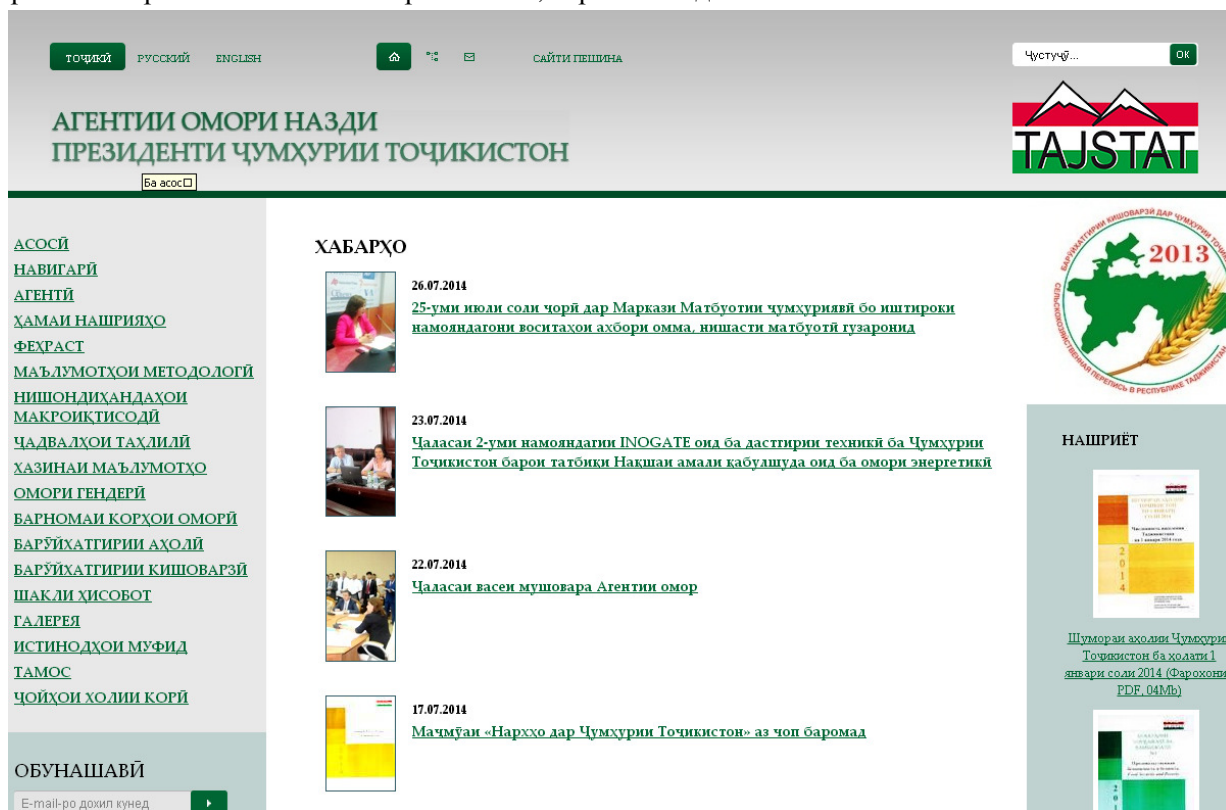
ТОҶИКӢ РУССКИЙ ENGLISH

САЙТИ ПЕШИНА

Ҷустуҷӯ... OK

АГЕНТИИ ОМОРИ НАЗДИ ПРЕЗИДЕНТИ ҶУМҲУРИИ ТОҶИКИСТОН

Ба асос

TAJSTAT

АСОСӢ
НАВИГАРӢ
АГЕНТӢ
ҲАМАИ НАШРИЯҲО
ФЕҲРАСТ
МАЪЛУМОТҲОИ МЕТОДОЛОГӢ
НИШОНДИҲАНДАҲОИ МАКРОИҚТИСОДӢ
ҶАДВАЛҲОИ ТАҲЛИЛӢ
ХАЗИНАИ МАЪЛУМОТҲО
ОМОРИ ГЕНДЕРӢ
БАРНОМАИ КОРҲОИ ОМОРӢ
БАРӮЙХАТГИРИИ АҲОЛӢ
БАРӮЙХАТГИРИИ КИШОВАРЗӢ
ШАКЛИ ҲИСОБОТ
ГАЛЕРЕЯ
ИСТИНОДҲОИ МУФИД
ТАМОС
ҶОЙҲОИ ХОЛИИ КОРӢ

ОБУНАШАВӢ
E-mail-ро дохил кунед

ХАБАРҲО

26.07.2014
25-уми июли соли ҷорӣ дар Маркази Матбуотии ҷумҳуриявӣ бо иштироки намояндагони воситаҳои ахбори омма, нишасти матбуотӣ гузаронид

23.07.2014
Ҷаласаи 2-уми намояндагии INOGATE оид ба дастгирии техникӣ ба Ҷумҳурии Тоҷикистон барои татбиқи Нақшаи амали қабулшуда оид ба омори энергетикӣ

22.07.2014
Ҷаласаи васеи мушовара Агентии омор

17.07.2014
Маҷмӯаи «Нархҳо дар Ҷумҳурии Тоҷикистон» аз чоп баромад

БАРӮЙХАТГИРИИ КИШОВАРЗӢ ДАР ҶУМҲУРИИ ТОҶИКИСТОН 2013 СЕЛЬСКОХОЗЯЙСТВЕННАЯ ПЕРЕПИСЬ В РЕСПУБЛИКЕ ТАДЖИКИСТАН

НАШРИЁТ

Шумораи аҳолии Ҷумҳурии Тоҷикистон ба ҳолати 1 январи соли 2014 (Фарохони PDF, 04Mb)